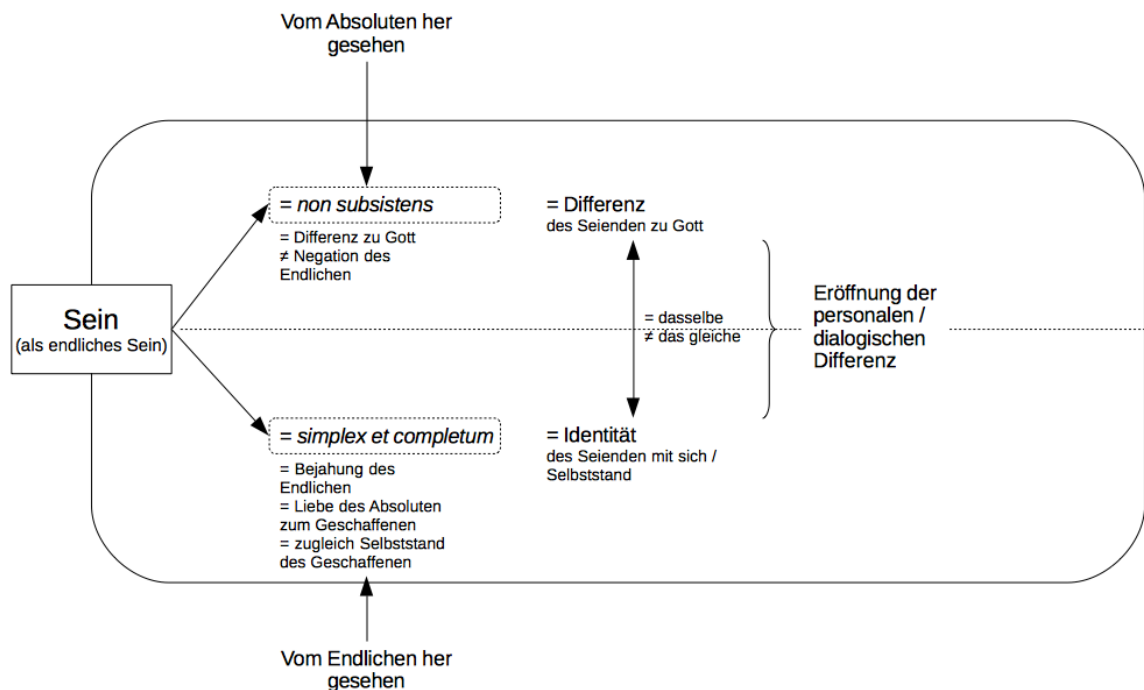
Vom Absoluten her gesehen

Sein
(als endliches Sein)

= *non subsistens*

= Differenz zu Gott
≠ Negation des Endlichen

= Differenz
des Seienden zu Gott

= dasselbe
≠ das gleiche

Eröffnung der personalen / dialogischen Differenz

= *simplex et completum*

= Bejahung des Endlichen
= Liebe des Absoluten zum Geschaffenen
= zugleich Selbststand des Geschaffenen

= Identität
des Seienden mit sich / Selbststand

Vom Endlichen her gesehen